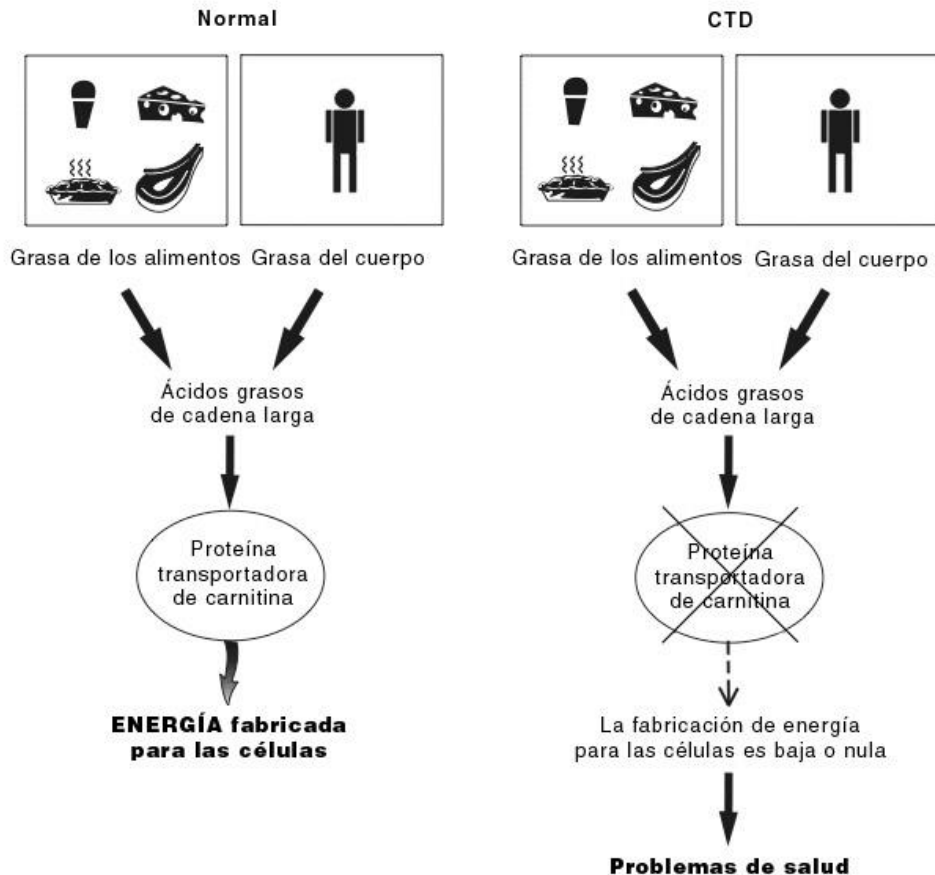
Normal

Grasa de los alimentos Grasa del cuerpo

Ácidos grasos de cadena larga

Proteína transportadora de carnitina

ENERGÍA fabricada para las células

CTD

Grasa de los alimentos Grasa del cuerpo

Ácidos grasos de cadena larga

Proteína transportadora de carnitina

La fabricación de energía para las células es baja o nula

Problemas de salud